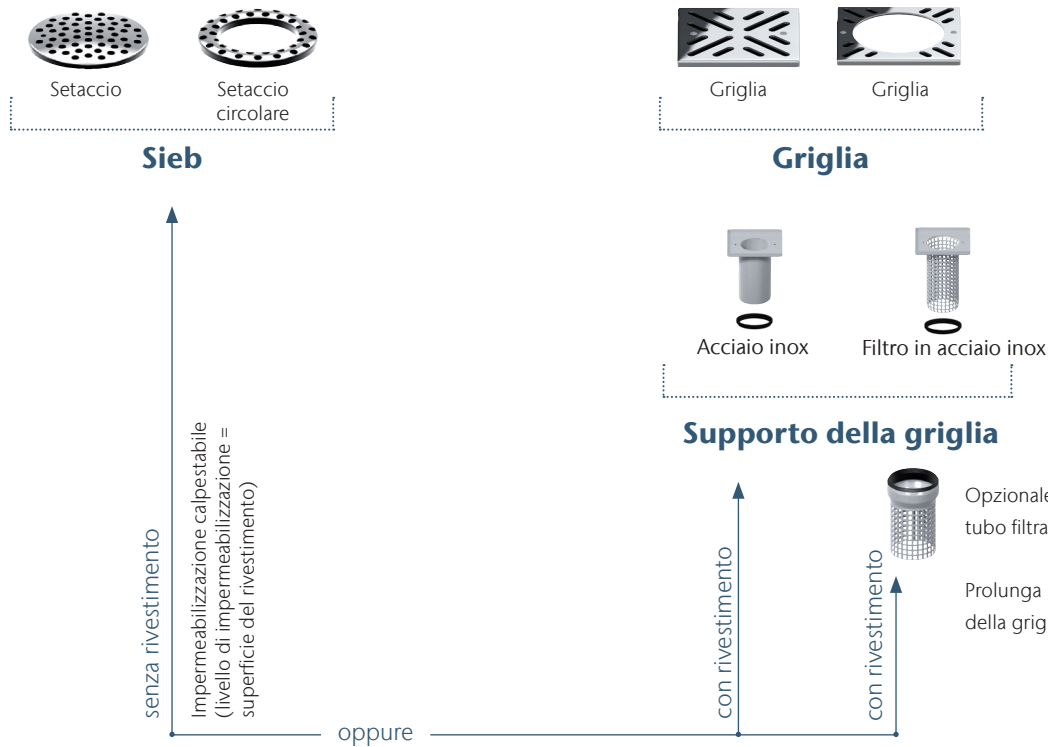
Setaccio

Setaccio circolare

Sieb

Griglia

Griglia

Griglia

Acciaio inox

Filtro in acciaio inox

Supporto della griglia

Opzionale tubo filtra

Prolunga della grig

senza rivestimento

Impermeabilizzazione calpestabile (livello di impermeabilizzazione = superficie del rivestimento)

con rivestimento

con rivestimento

oppure